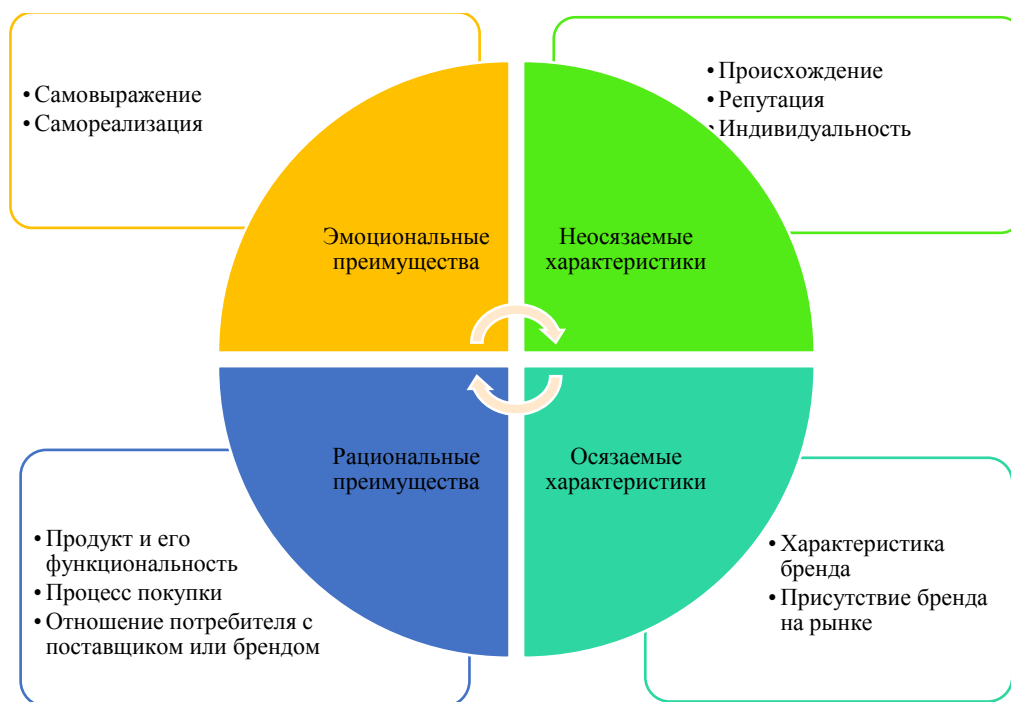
• Самовыражение
• Самореализация

• Происхождение
• Репутация
• Индивидуальность

Эмоциональные преимущества

Неосязаемые характеристики

Рациональные преимущества

Осязаемые характеристики

• Продукт и его функциональность
• Процесс покупки
• Отношение потребителя с поставщиком или брендом

• Характеристика бренда
• Присутствие бренда на рынке